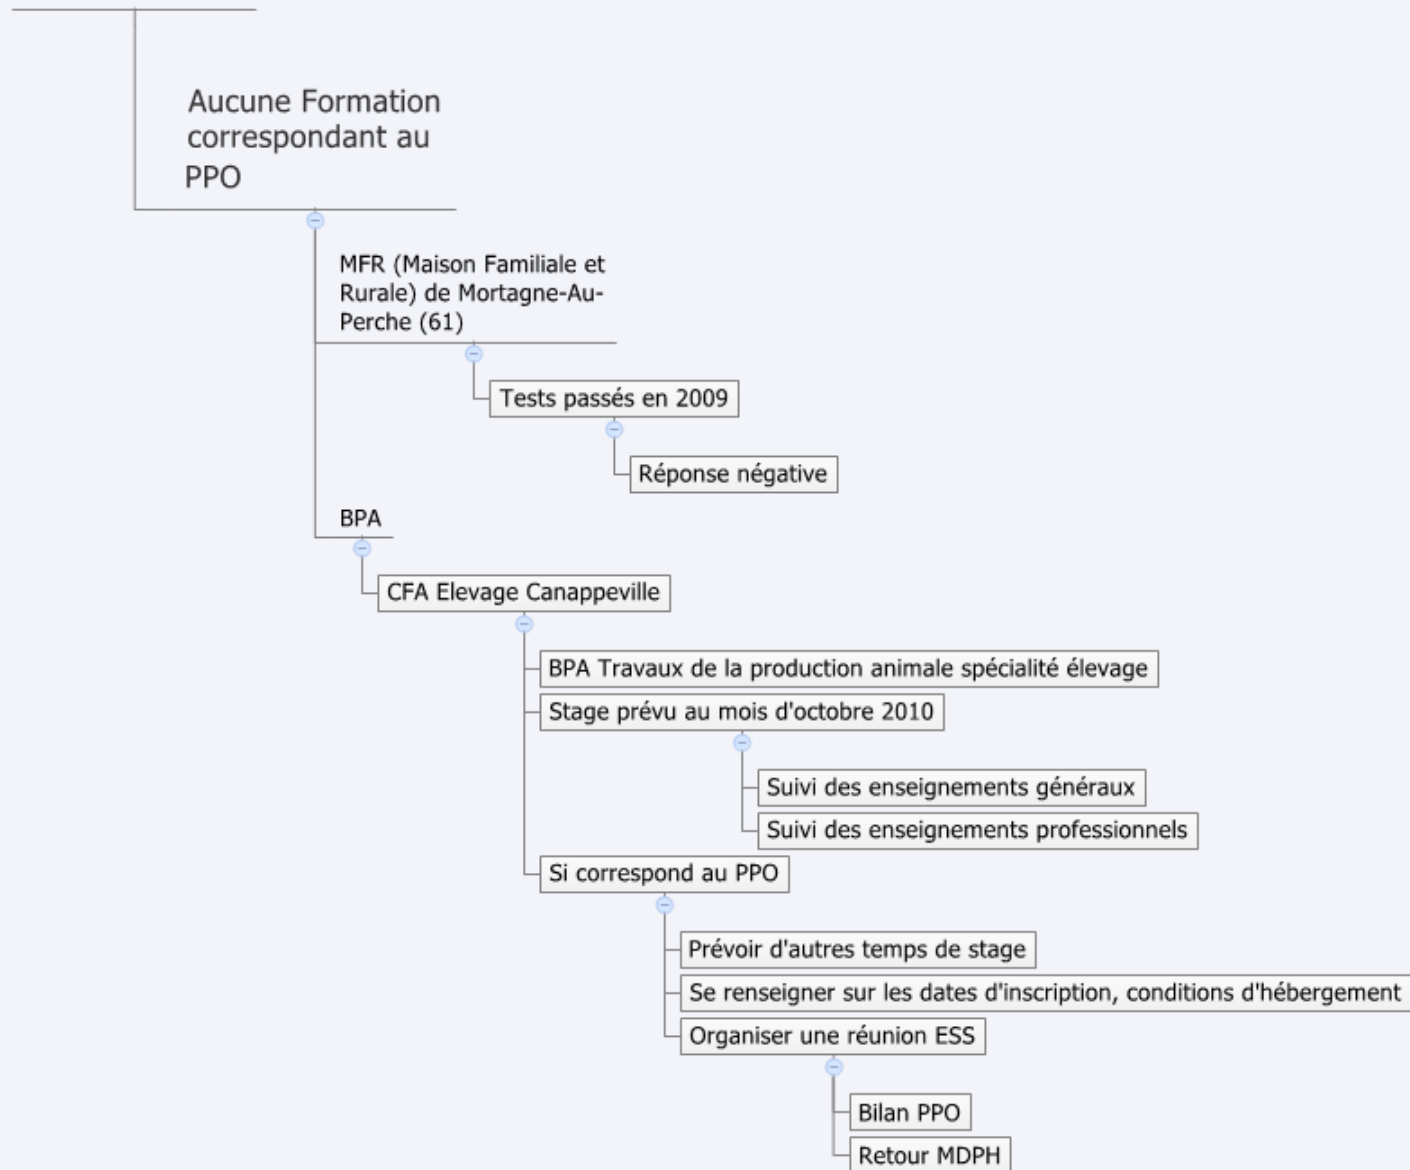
Aucune Formation correspondant au PPO

MFR (Maison Familiale et Rurale) de Mortagne-Au-Perche (61)

Tests passés en 2009

Réponse négative

BPA

CFA Elevage Canappeville

BPA Travaux de la production animale spécialité élevage

Stage prévu au mois d'octobre 2010

Suivi des enseignements généraux

Suivi des enseignements professionnels

Si correspond au PPO

Prévoir d'autres temps de stage

Se renseigner sur les dates d'inscription, conditions d'hébergement

Organiser une réunion ESS

Bilan PPO

Retour MDPH